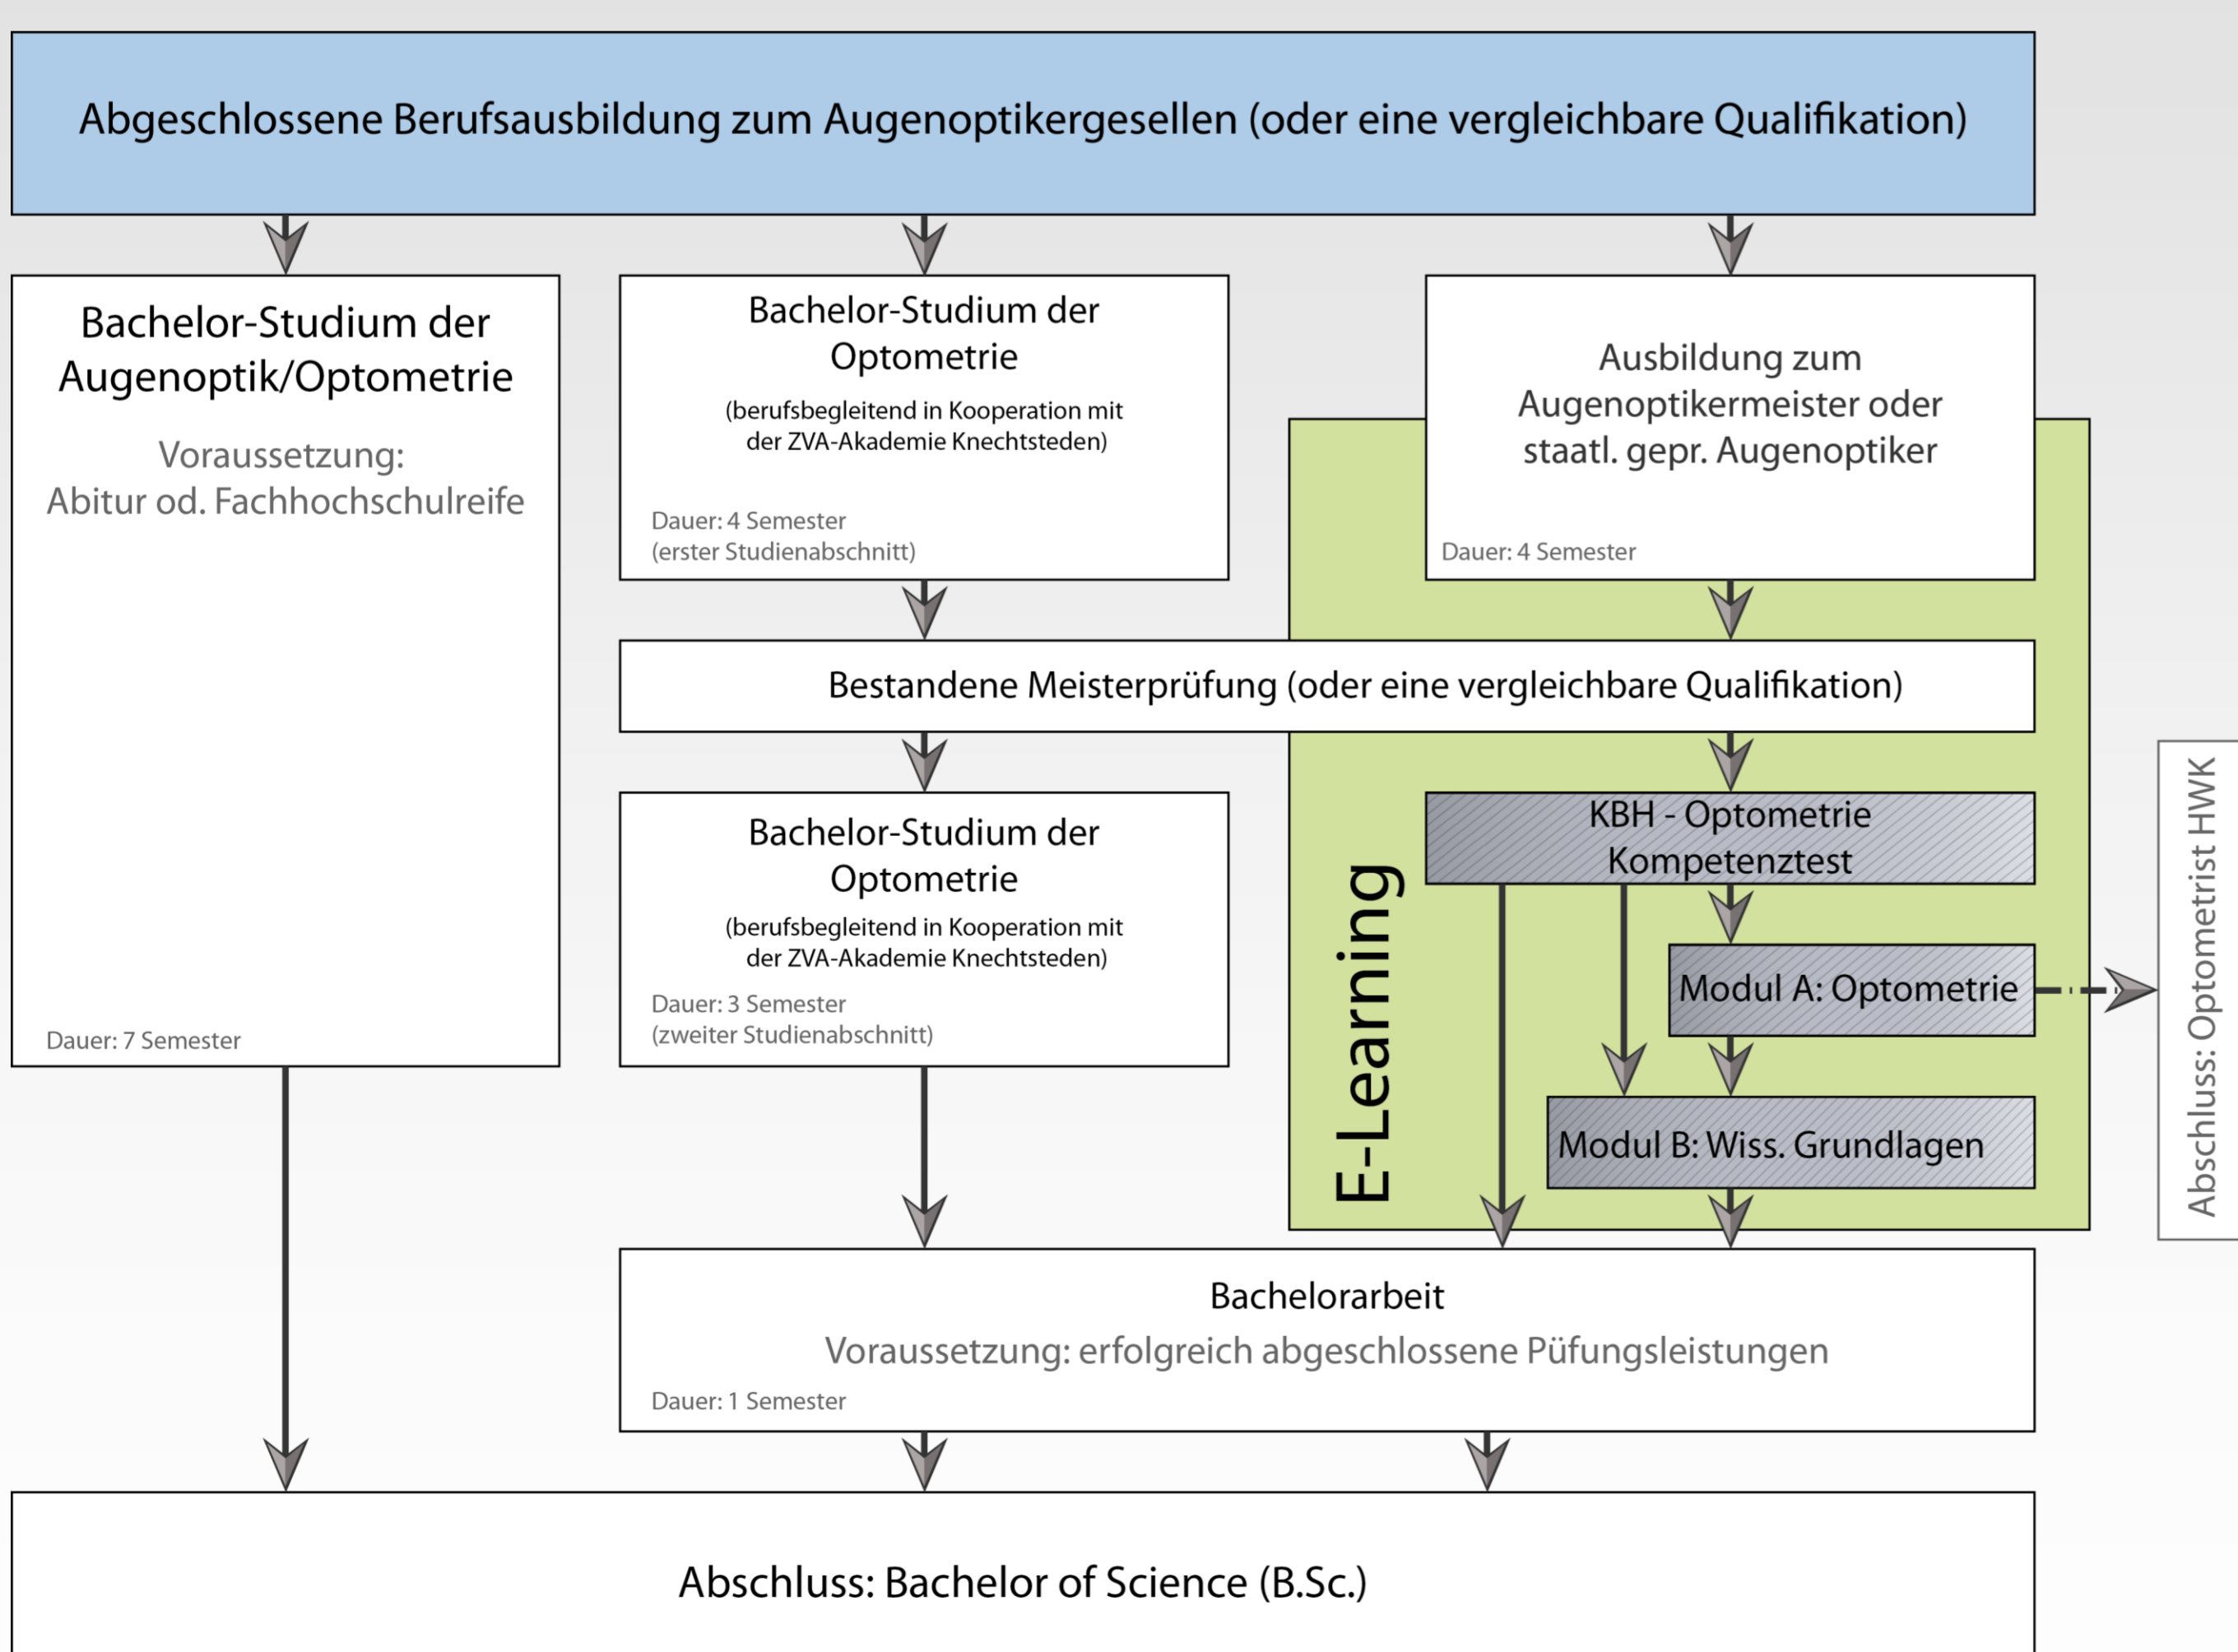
Abgeschlossene Berufsausbildung zum Augenoptikergesellen (oder eine vergleichbare Qualifikation)

Bachelor-Studium der Augenoptik/Optometrie

Voraussetzung: Abitur od. Fachhochschulreife

Dauer: 7 Semester

Bachelor-Studium der Optometrie

(berufsbegleitend in Kooperation mit der ZVA-Akademie Knechtsteden)

Dauer: 4 Semester
(erster Studienabschnitt)

Ausbildung zum Augenoptikermeister oder staatl. gepr. Augenoptiker

Dauer: 4 Semester

Bestandene Meisterprüfung (oder eine vergleichbare Qualifikation)

Bachelor-Studium der Optometrie

(berufsbegleitend in Kooperation mit der ZVA-Akademie Knechtsteden)

Dauer: 3 Semester
(zweiter Studienabschnitt)

E-Learning

KBH - Optometrie Kompetenztest

Modul A: Optometrie

Modul B: Wiss. Grundlagen

Abschluss: Optometrist HWK

Bachelorarbeit

Voraussetzung: erfolgreich abgeschlossene Püfungsleistungen

Dauer: 1 Semester

Abschluss: Bachelor of Science (B.Sc.)